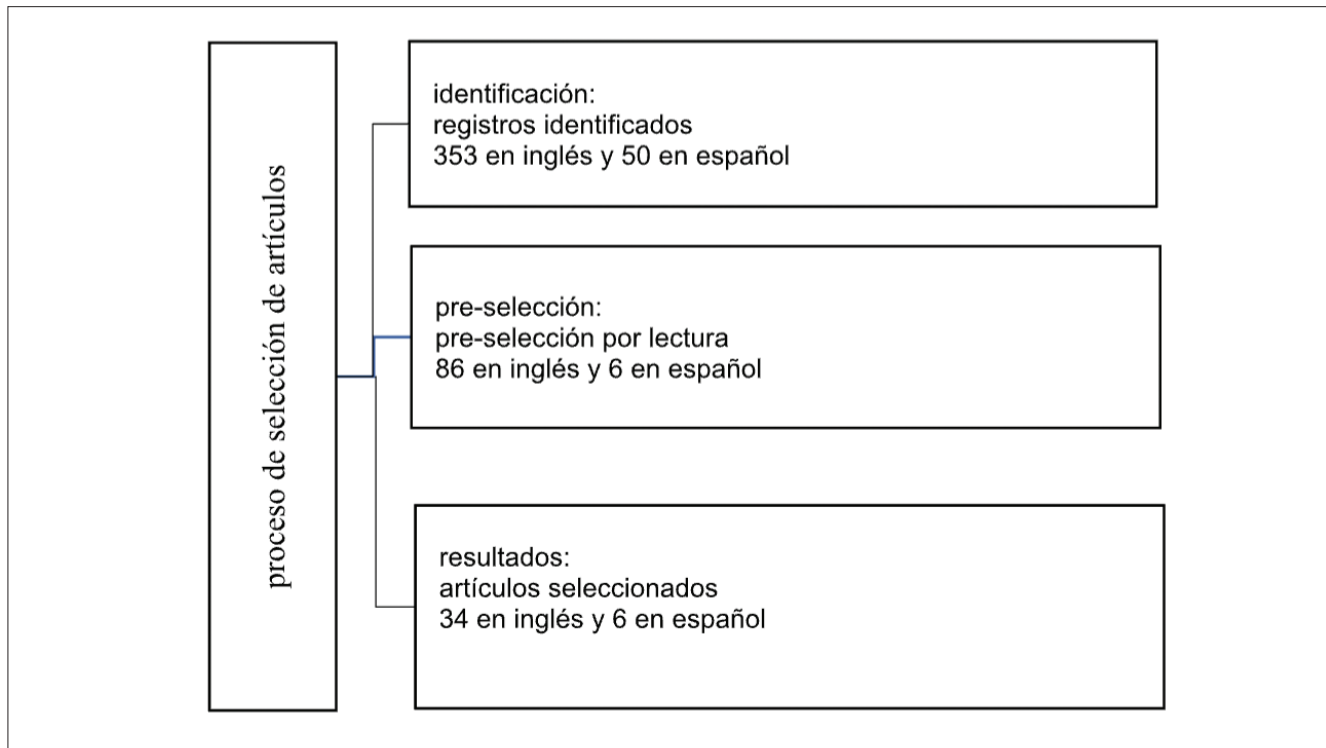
proceso de selección de artículos

identificación:
registros identificados
353 en inglés y 50 en español

pre-selección:
pre-selección por lectura
86 en inglés y 6 en español

resultados:
artículos seleccionados
34 en inglés y 6 en español